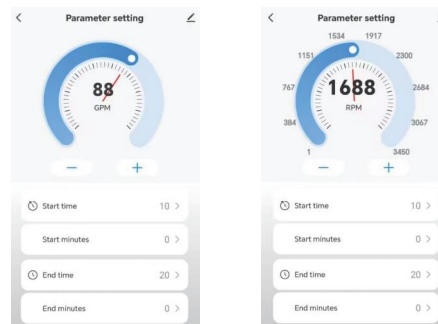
<

Parameter setting

88

GPM

−

+

Start time

10 >

Start minutes

0 >

End time

20 >

End minutes

0 >

<

Parameter setting

1534

1917

1151

2300

767

2684

384

3067

1

3450

1688

RPM

−

+

Start time

10 >

Start minutes

0 >

End time

20 >

End minutes

0 >